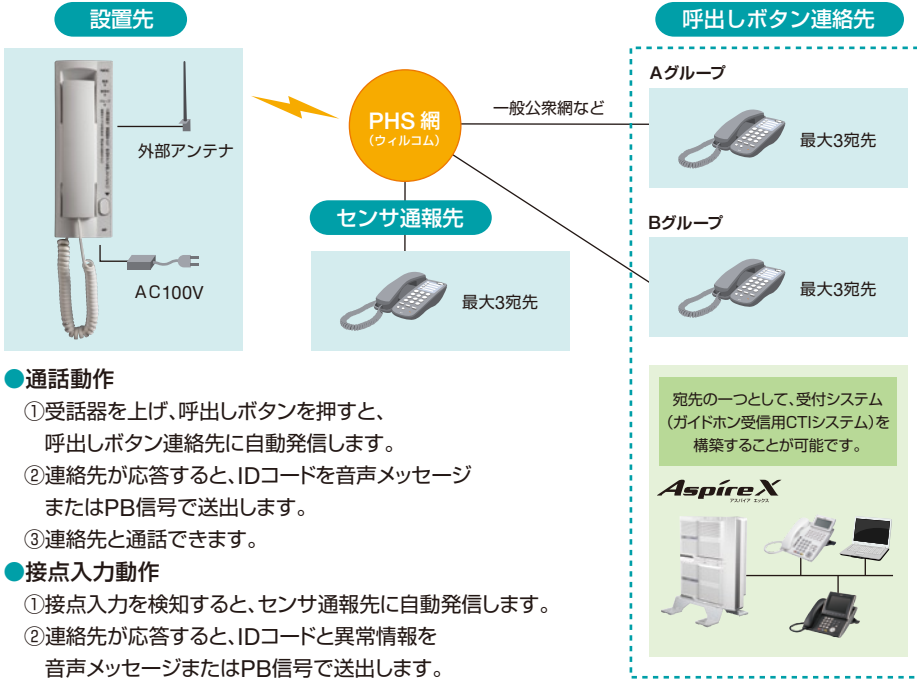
設置先

外部アンテナ

AC100V

PHS 網
(ウィルコム)

一般公衆網など

センサ通報先

最大3宛先

呼出しボタン連絡先

Aグループ

最大3宛先

Bグループ

最大3宛先

宛先の一つとして、受付システム(ガイドホン受信用CTIシステム)を構築することが可能です。

Aspire X
アスパイア エックス

●通話動作
①受話器を上げ、呼出しボタンを押すと、呼出しボタン連絡先に自動発信します。
②連絡先が応答すると、IDコードを音声メッセージまたはPB信号で送出します。
③連絡先と通話できます。

●接点入力動作
①接点入力を検知すると、センサ通報先に自動発信します。
②連絡先が応答すると、IDコードと異常情報を音声メッセージまたはPB信号で送出します。